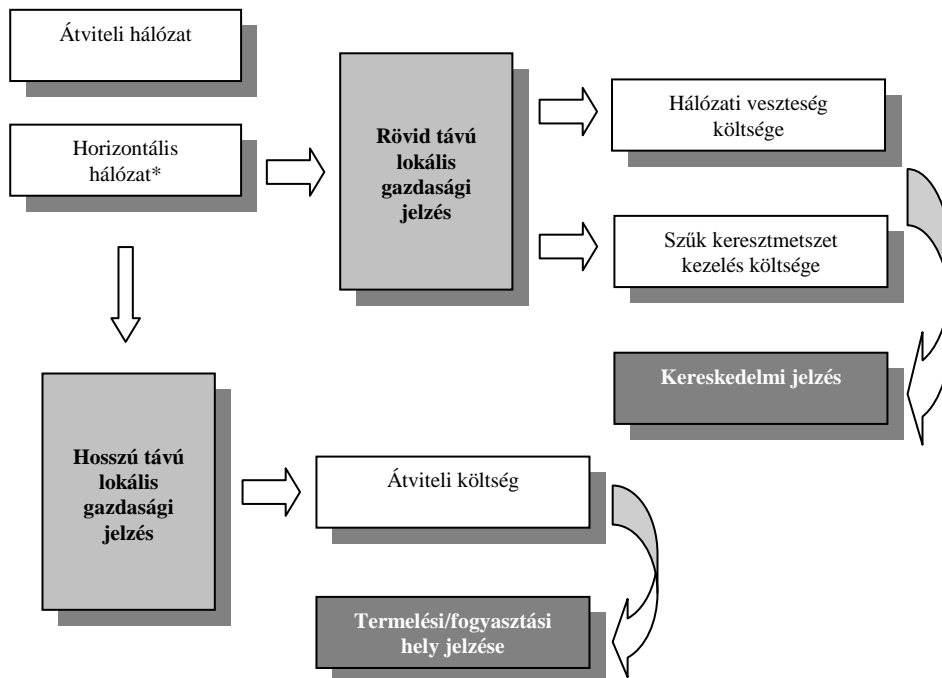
Átviteli hálózat

Horizontális hálózat*

Rövid távú lokális gazdasági jelzés

Hálózati veszteség költsége

Szűk keresztmetszet kezelés költsége

Kereskedelmi jelzés

Hosszú távú lokális gazdasági jelzés

Átviteli költség

Termelési/fogyasztási hely jelzése